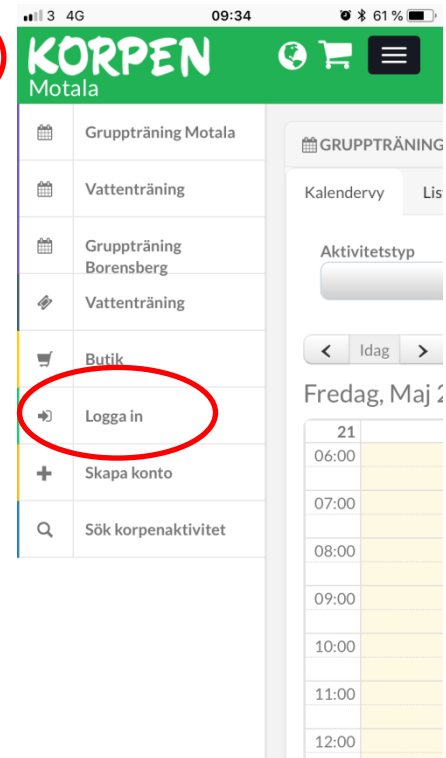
3 4G 09:34 61 %

KORPEN
Motala

Gruppträning Motala

Vattenträning

Gruppträning Borensberg

Vattenträning

Butik

Logga in

Skapa konto

Sök korpenaktivitet

GRUPPTRÄNING

Kalendervy Lis

Aktivitetstyp

Idag

Fredag, Maj 2

21
06:00
07:00
08:00
09:00
10:00
11:00
12:00